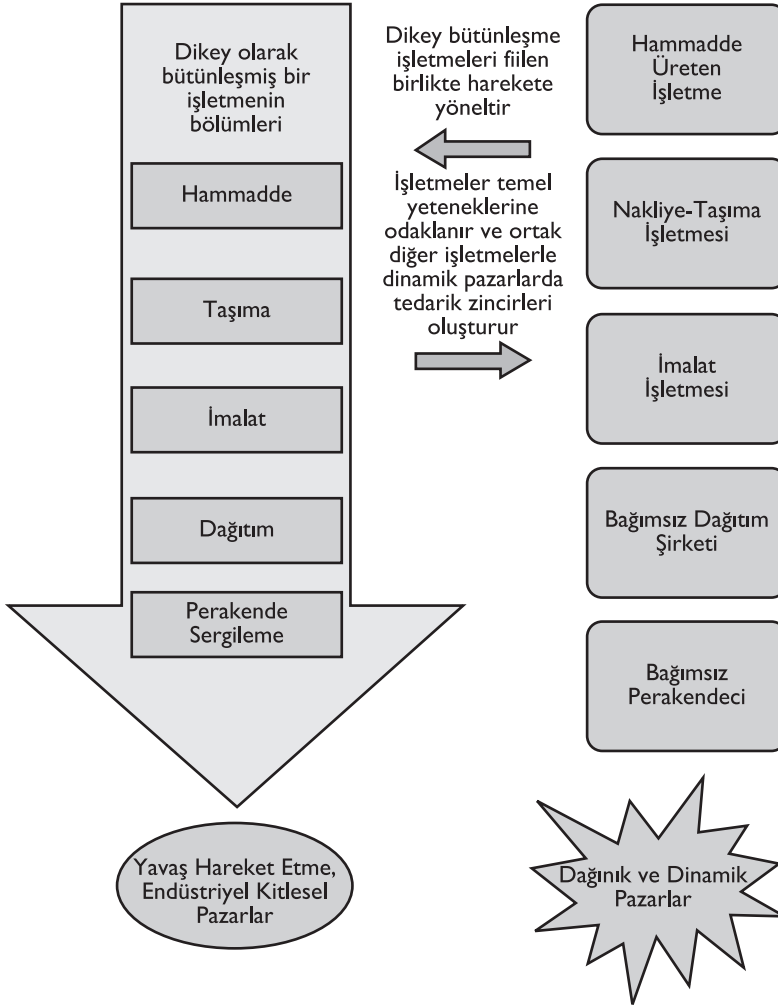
Dikey olarak bütünleşmiş bir işletmenin bölümleri

Hammadde

Taşıma

İmalat

Dağıtım

Perakende Sergileme

Yavaş Hareket Etme, Endüstriyel Kitlesel Pazarlar

Dikey bütünleşme işletmeleri fiilen birlikte harekete yöneltir

İşletmeler temel yeteneklerine odaklanır ve ortak diğer işletmelerle dinamik pazarlarda tedarik zincirleri oluşturur

Hammadde Üreten İşletme

Nakliye-Taşıma İşletmesi

İmalat İşletmesi

Bağımsız Dağıtım Şirketi

Bağımsız Perakendeci

Dağınık ve Dinamik Pazarlar